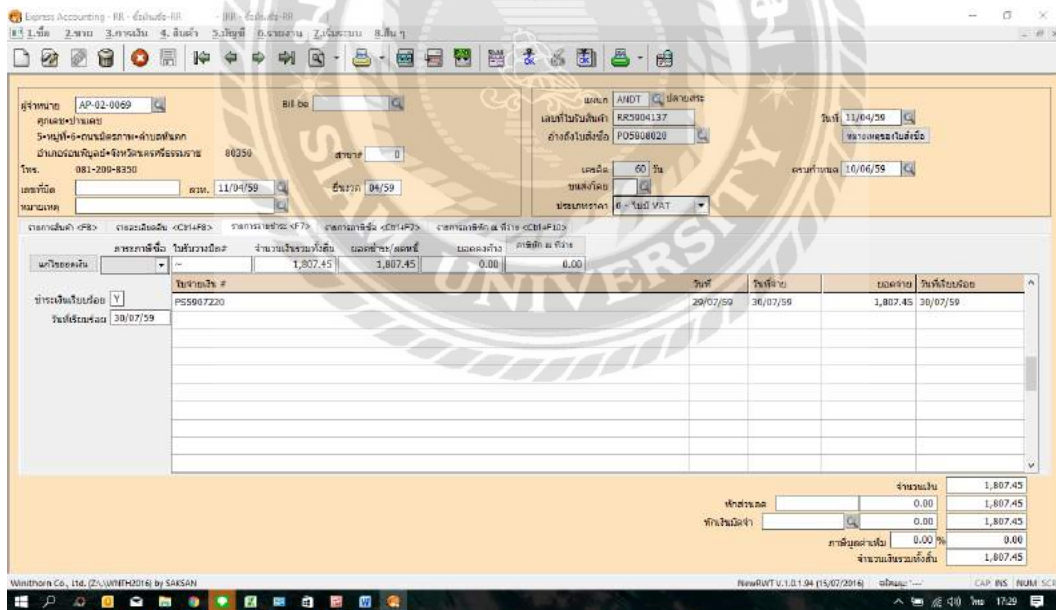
Express Accounting - RR - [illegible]

1.ซื้อ 2.ขาย 3.การเงิน 4.สินค้า 5.บัญชี 6.รายงาน 7.เริ่มระบบ 8.อื่นๆ

ผู้จำหน่าย AP-02-0069
ศูนย์ละ•ปาแลซ
5•หมู่ที่•6•ถนนมิตรภาพ•ตำบลหัวทะเล
อำเภอเมืองนครราชสีมา•จังหวัดนครศรีธรรมราช 80350
โทร. 081-209-8350
เลขที่บิล
หมายเหตุ

Bill bo
สาขาที่ 0
ลงว. 11/04/59
ยื่นงวด 04/59

แผนก ANDT ปลายสระ
เลขที่ใบรับสินค้า RR5904137
อ้างถึงใบสั่งซื้อ PO5808020
เครดิต 60 วัน
ขนส่งโดย
ประเภทราคา 0 - ไม่มี VAT

วันที่ 11/04/59
หมายเหตุของใบสั่งซื้อ
ครบกำหนด 10/06/59

รายการสินค้า <F8> รายละเอียดอื่น <Ctrl+F8> รายการชำระ <F7> รายการภาษีซื้อ <Ctrl+F7> รายการภาษีหัก ณ ที่จ่าย <Ctrl+F10>

ภาระภาษีซื้อ ใบรับรวมบิล# จำนวนเงินรวมทั้งสิ้น ยอดชำระ/ลดหนี้ ยอดคงค้าง ภาษีหัก ณ ที่จ่าย
แก้ไขยอดเงิน ~ 1,807.45 1,807.45 0.00 0.00

ชำระเงินเรียบร้อย Y
วันที่เรียบร้อย 30/07/59

| ใบจ่ายเงิน # | วันที่ | วันที่จ่าย | ยอดจ่าย | วันที่เรียบร้อย |
|---|---|---|---|---|
| PS5907220 | 29/07/59 | 30/07/59 | 1,807.45 | 30/07/59 |

จำนวนเงิน 1,807.45
หักส่วนลด 0.00 1,807.45
หักเงินมัดจำ 0.00 1,807.45
ภาษีมูลค่าเพิ่ม 0.00 % 0.00
จำนวนเงินรวมทั้งสิ้น 1,807.45

Winithorn Co., Ltd. (Z:\WINITH2016) by SAKSAN
NewRWT V.1.0.1.94 (15/07/2016)
CAP INS NUM SCR
17:29